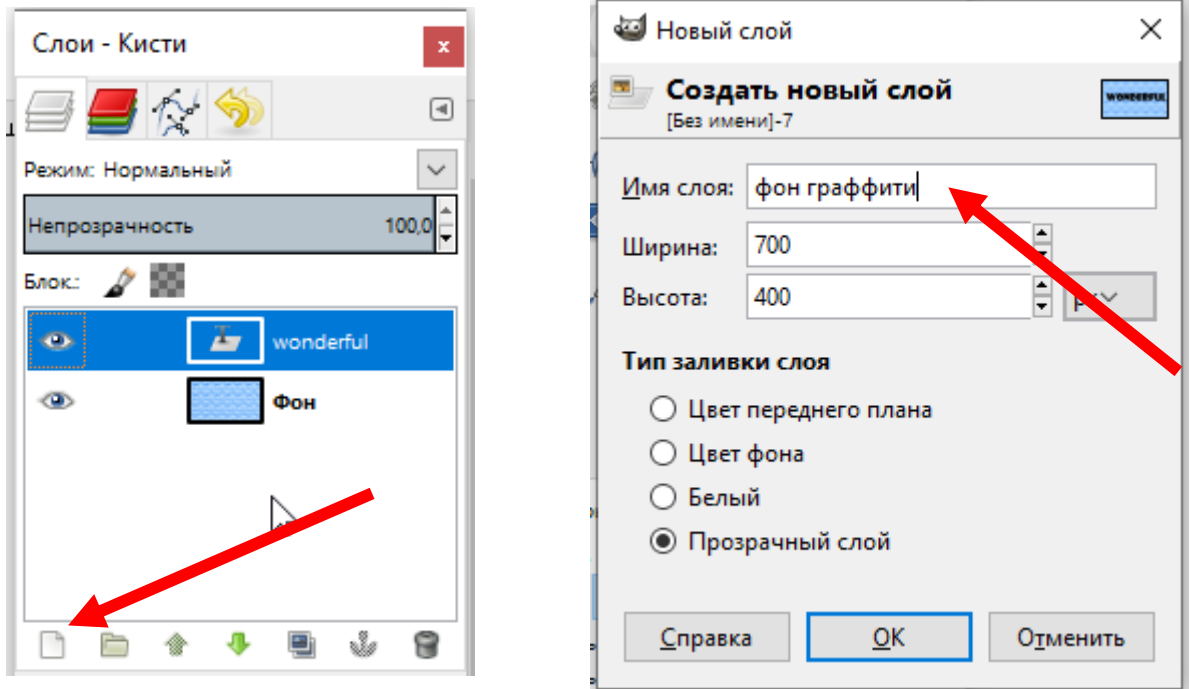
Слои - Кисти

×

Режим: Нормальный

Непрозрачность 100,0

Блок.:

wonderful

Фон

Новый слой

Создать новый слой
[Без имени]-7

Имя слоя: фон граффити

Ширина: 700

Высота: 400

Тип заливки слоя

Цвет переднего плана

Цвет фона

Белый

Прозрачный слой

Справка

OK

Отменить